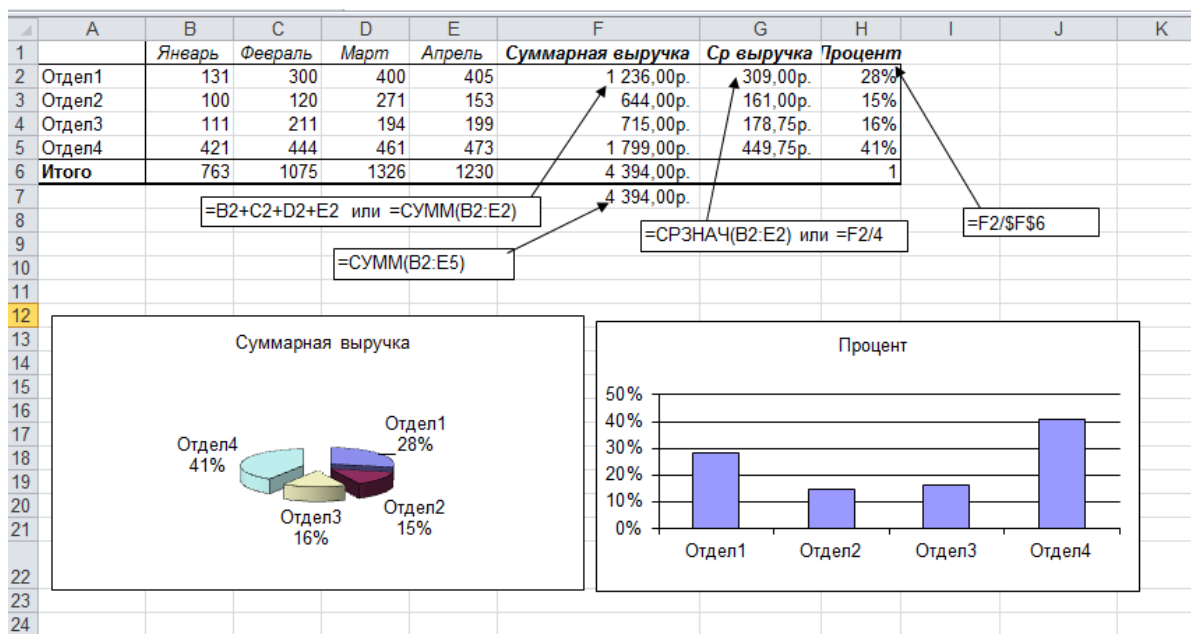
| | A | B | C | D | E | F | G | H | I | J | K |
|---|---|---|---|---|---|---|---|---|---|---|---|
| 1 | | Январь | Февраль | Март | Апрель | Суммарная выручка | Ср выручка | Процент | | | |
| 2 | Отдел1 | 131 | 300 | 400 | 405 | 1 236,00р. | 309,00р. | 28% | | | |
| 3 | Отдел2 | 100 | 120 | 271 | 153 | 644,00р. | 161,00р. | 15% | | | |
| 4 | Отдел3 | 111 | 211 | 194 | 199 | 715,00р. | 178,75р. | 16% | | | |
| 5 | Отдел4 | 421 | 444 | 461 | 473 | 1 799,00р. | 449,75р. | 41% | | | |
| 6 | Итого | 763 | 1075 | 1326 | 1230 | 4 394,00р. | | 1 | | | |
| 7 | | | | | | 4 394,00р. | | | | | |
| 8 | | | | | | | | | | | |
| 9 | | | | | | | | | | | |
| 10 | | | | | | | | | | | |
| 11 | | | | | | | | | | | |
| 12 | | | | | | | | | | | |
| 13 | | | | | | | | | | | |
| 14 | | | | | | | | | | | |
| 15 | | | | | | | | | | | |
| 16 | | | | | | | | | | | |
| 17 | | | | | | | | | | | |
| 18 | | | | | | | | | | | |
| 19 | | | | | | | | | | | |
| 20 | | | | | | | | | | | |
| 21 | | | | | | | | | | | |
| 22 | | | | | | | | | | | |
| 23 | | | | | | | | | | | |
| 24 | | | | | | | | | | | |

=B2+C2+D2+E2 или =СУММ(B2:E2)

=СУММ(B2:E5)

=СРЗНАЧ(B2:E2) или =F2/4

=F2/$F$6

Суммарная выручка

Отдел1
28%
Отдел2
15%
Отдел3
16%
Отдел4
41%

Процент

50%
40%
30%
20%
10%
0%

Отдел1 Отдел2 Отдел3 Отдел4